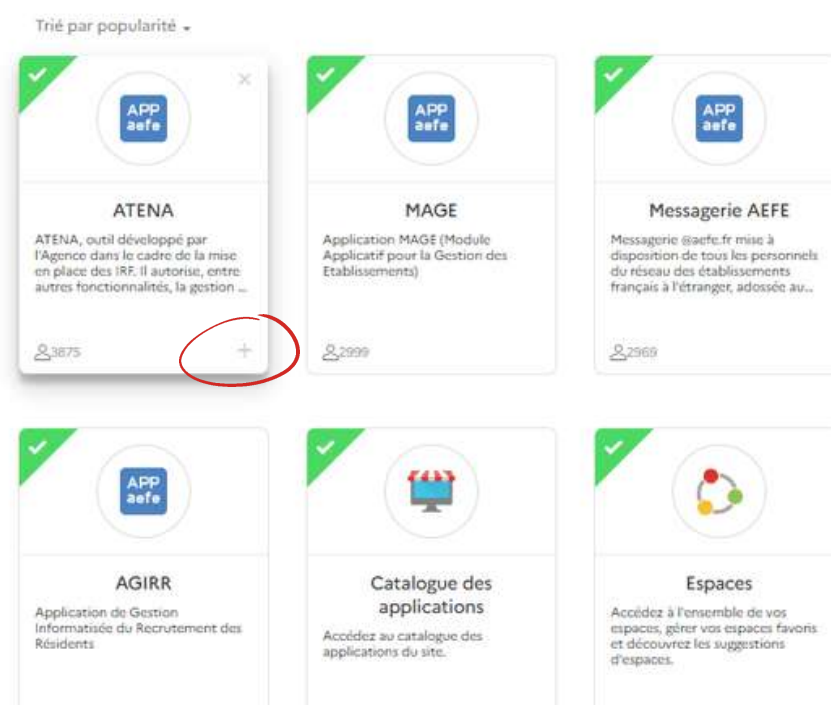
Trié par popularité

APP aefe

ATENA

ATENA, outil développé par l'Agence dans le cadre de la mise en place des IRF. Il autorise, entre autres fonctionnalités, la gestion ...

3875

+

APP aefe

MAGE

Application MAGE (Module Applicatif pour la Gestion des Etablissements)

2999

APP aefe

Messagerie AEFE

Messagerie @aefe.fr mise à disposition de tous les personnels du réseau des établissements français à l'étranger, adossée au...

2969

APP aefe

AGIRR

Application de Gestion Informatisée du Recrutement des Résidents

Catalogue des applications

Accédez au catalogue des applications du site.

Espaces

Accédez à l'ensemble de vos espaces, gérer vos espaces favoris et découvrez les suggestions d'espaces.